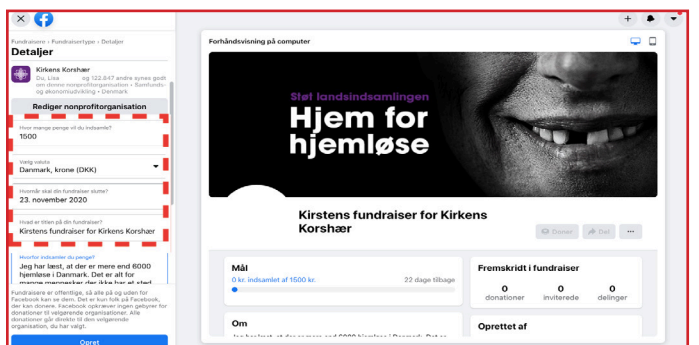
Fundraisere › Fundraisertype › Detaljer

Detaljer

Kirkens Korshær

Du, Lise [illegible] og 122.847 andre synes godt om denne nonprofitorganisation • Samfunds- og økonomiudvikling • Danmark

Rediger nonprofitorganisation

Hvor mange penge vil du indsamle?

1500

Vælg valuta

Danmark, krone (DKK)

Hvornår skal din fundraiser slutte?

23. november 2020

Hvad er titlen på din fundraiser?

Kirstens fundraiser for Kirkens Korshær

Hvorfor indsamler du penge?

Jeg har læst, at der er mere end 6000 hjemløse i Danmark. Det er alt for mange mennesker der ikke har et sted

Fundraisere er offentlige, så alle på og uden for Facebook kan se dem. Det er kun folk på Facebook, der kan donere. Facebook opkræver ingen gebyrer for donationer til velgørende organisationer. Alle donationer går direkte til den velgørende organisation, du har valgt.

Opret

Forhåndsvisning på computer

Støt landsindsamlingen

Hjem for hjemløse

Kirstens fundraiser for Kirkens Korshær

Doner

Del

...

Mål

0 kr. indsamlet af 1500 kr.

22 dage tilbage

Fremskridt i fundraiser

0 donationer

0 inviterede

0 delinger

Om

Jeg har læst, at der er mere end 6000 hjemløse i Danmark. Det er

Oprettet af